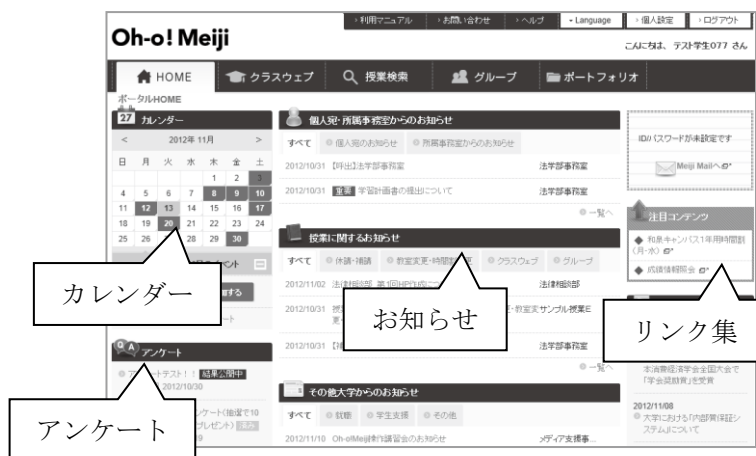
›利用マニュアル ›お問い合わせ ›ヘルプ ▪Language ›個人設定 ›ログアウト

Oh-o! Meiji

こんにちは、テスト学生077 さん

HOME クラスウェブ 授業検索 グループ ポートフォリオ

ポータルHOME

27 カレンダー

| < | 2012年 11月 | | | | | > |
|---|---|---|---|---|---|---|
| 日 | 月 | 火 | 水 | 木 | 金 | 土 |
| | | | | 1 | 2 | 3 |
| 4 | 5 | 6 | 7 | 8 | 9 | 10 |
| 11 | 12 | 13 | 14 | 15 | 16 | 17 |
| 18 | 19 | 20 | 21 | 22 | 23 | 24 |
| 25 | 26 | | 28 | 29 | 30 | |

カレンダー

アンケート

アンケートテスト！！ 結果公開中 2012/10/30

アンケート

ケート(抽選で10 プレゼント)

個人宛・所属事務室からのお知らせ

すべて 個人宛のお知らせ 所属事務室からのお知らせ

2012/10/31 【呼出】法学部事務室 法学部事務室

2012/10/31 重要 学習計画書の提出について 法学部事務室

一覧へ

授業に関するお知らせ

すべて 休講・補講 教室変更・時間変更 クラスウェブ グループ

2012/11/02 法律相談部 法律相談部

2012/10/31 お知らせ

2012/10/31 法学部事務室

一覧へ

その他大学からのお知らせ

すべて 就職 学生支援 その他

2012/11/10 Oh-o!Meiji操作講習会のお知らせ メディア支援事...

ID/パスワードが未設定です

Meiji Mailへ

注目コンテンツ

和泉キャンパス1年用時間割(月・水)

成績情報照会

リンク集

本法務経済学会全国大会で「学会奨励賞」を受賞

2012/11/08

大学における「内部質保証システム」について